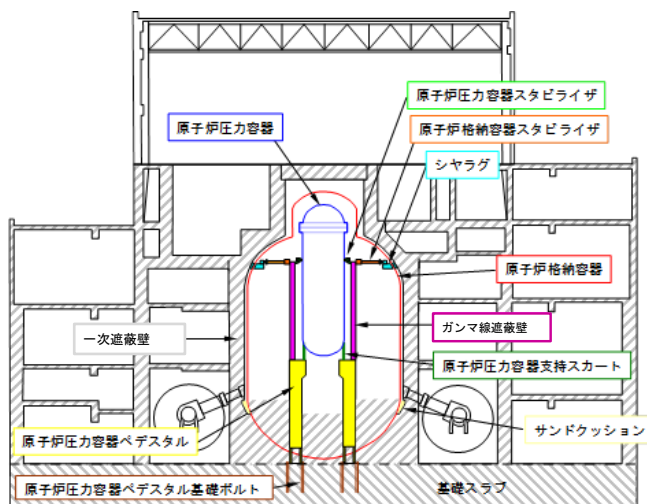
原子炉圧力容器スタビライザ

原子炉格納容器スタビライザ

原子炉圧力容器

シヤラグ

原子炉格納容器

一次遮蔽壁

ガンマ線遮蔽壁

原子炉圧力容器支持スカート

サンドクッション

原子炉圧力容器ペデスタル

原子炉圧力容器ペデスタル基礎ボルト

基礎スラブ